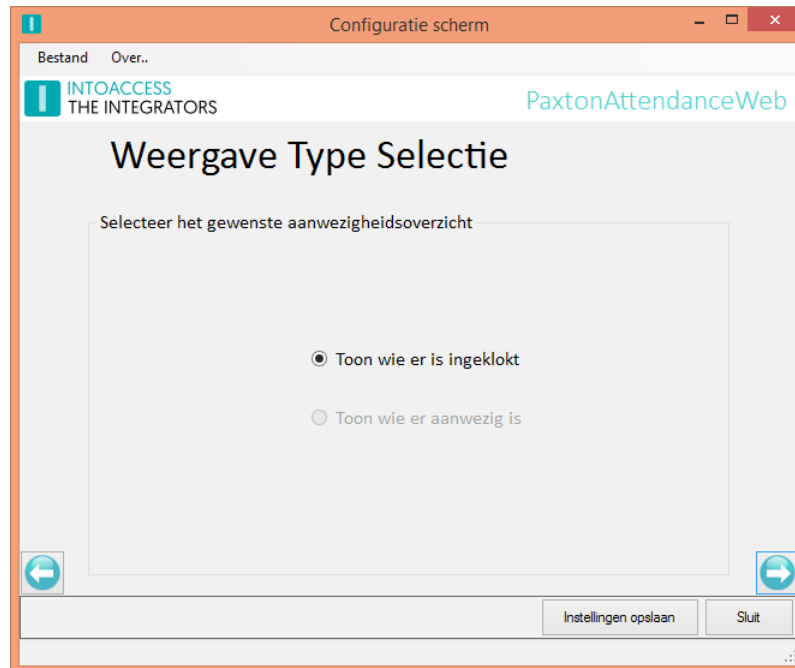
Configuratie scherm

Bestand Over..

INTOACCESS
THE INTEGRATORS

PaxtonAttendanceWeb

Weergave Type Selectie

Selecteer het gewenste aanwezigheidsoverzicht

Toon wie er is ingeklokt

Toon wie er aanwezig is

Instellingen opslaan

Sluit